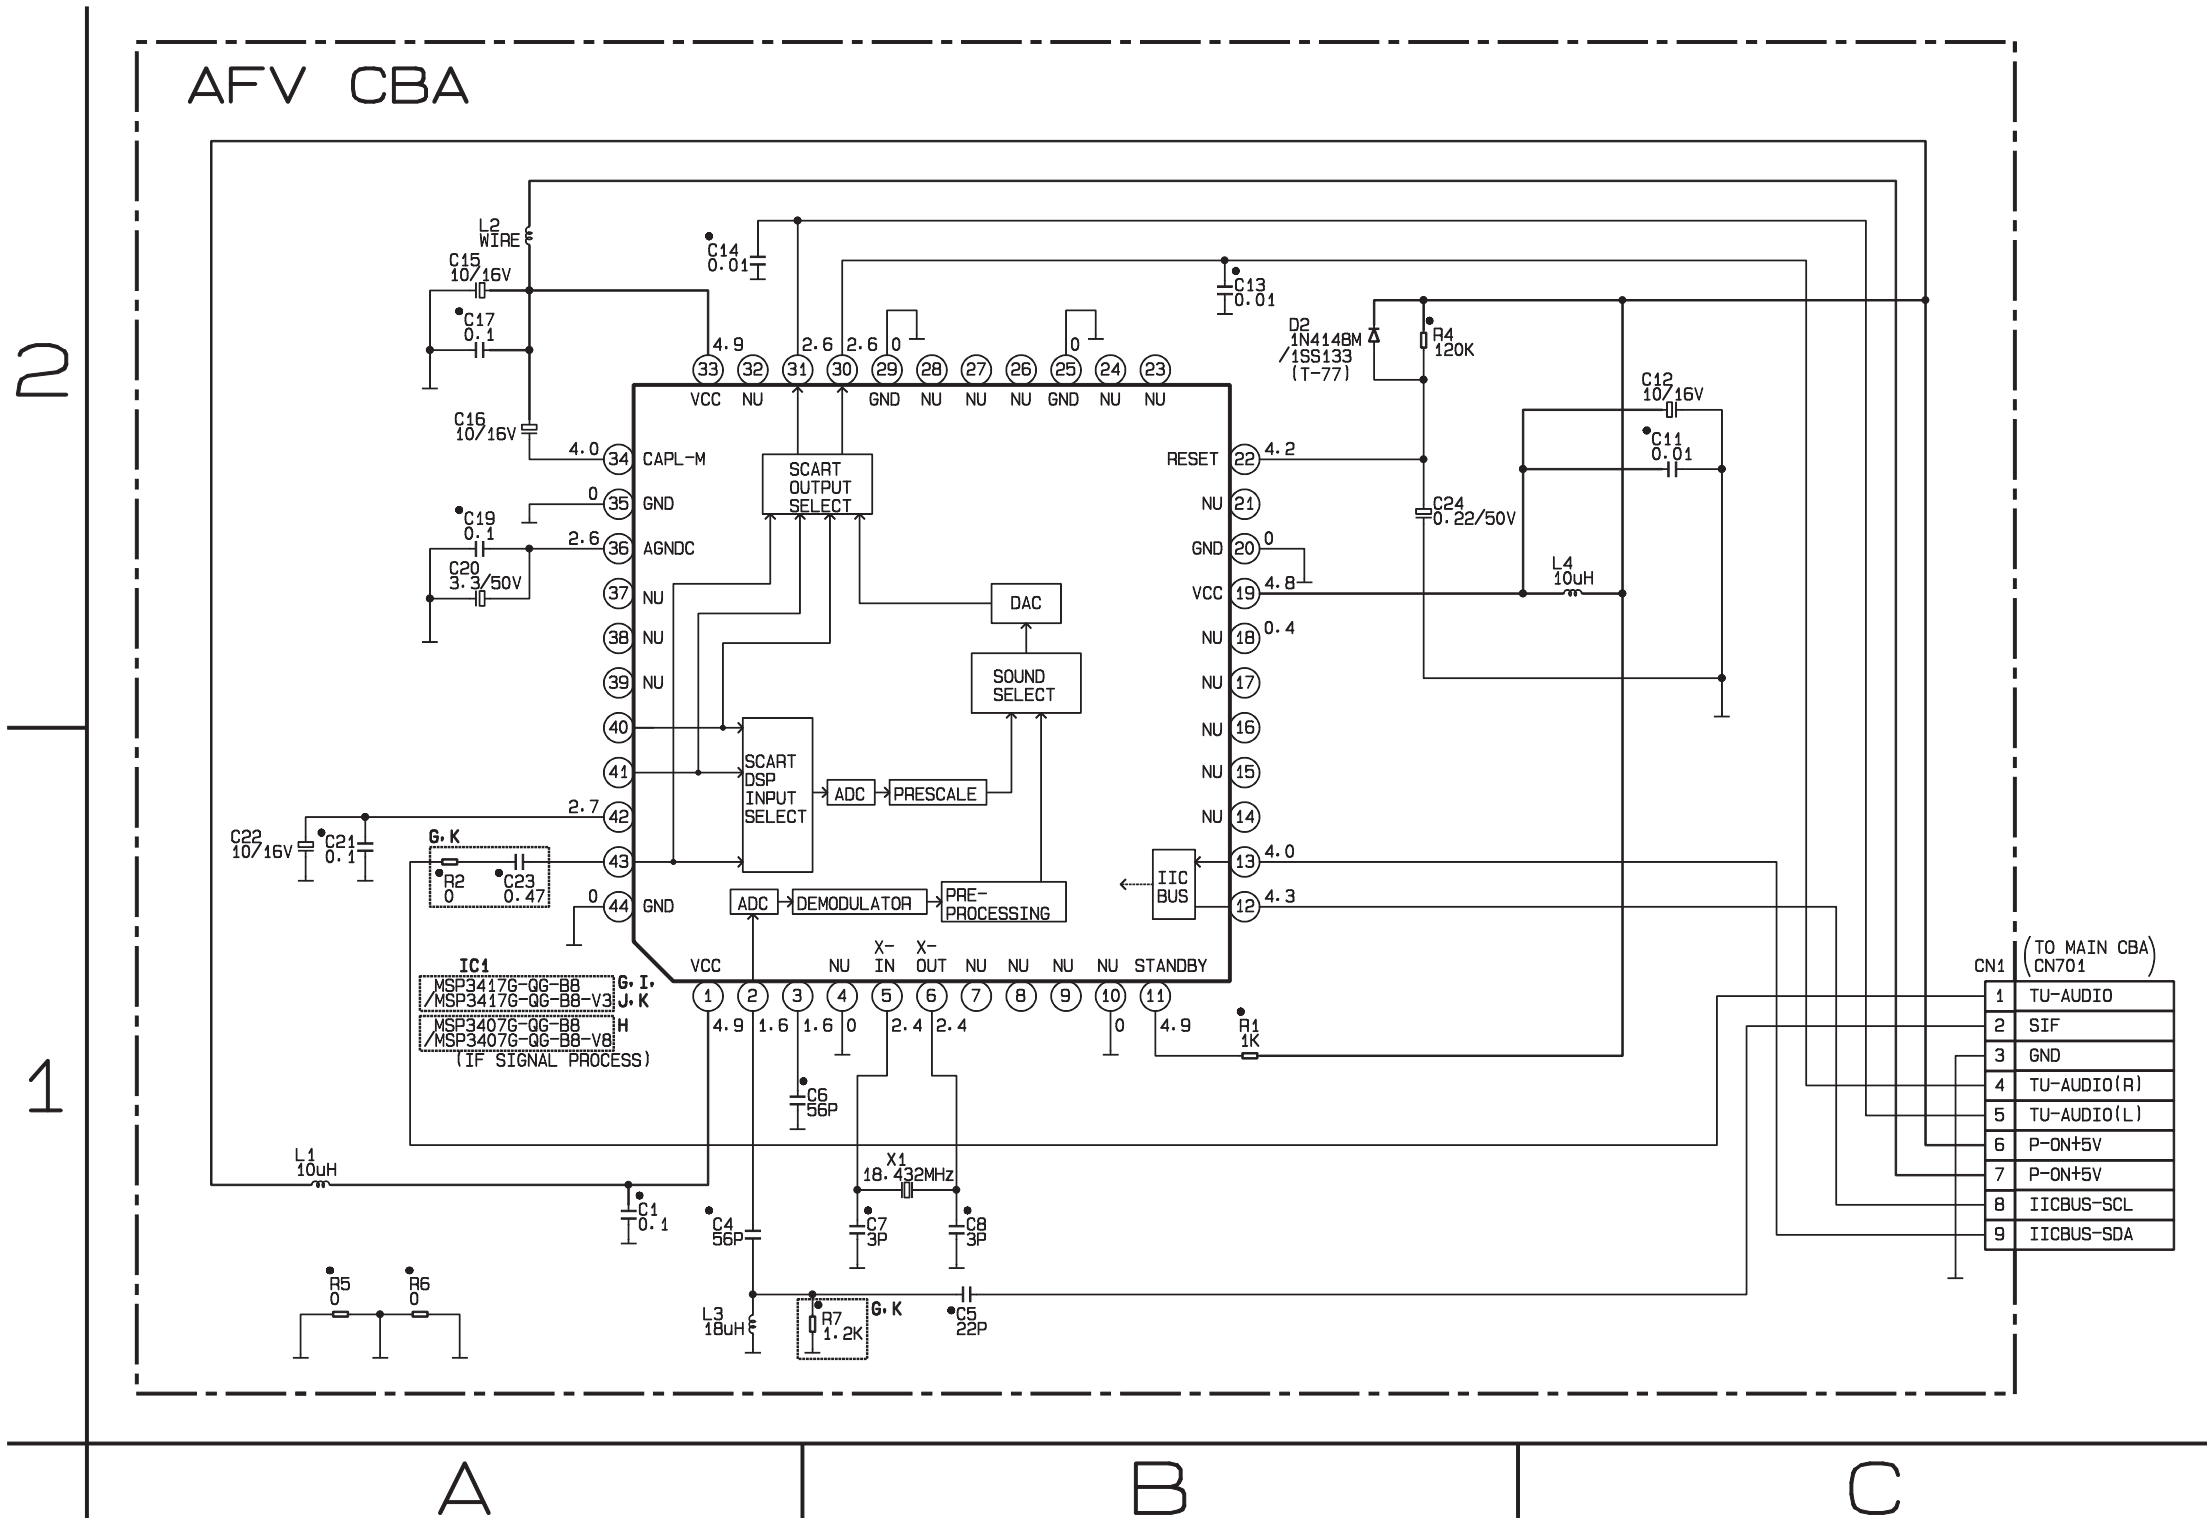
AFV CBA

2

1

L2 WIRE
C15 10/16V
C17 0.1
C16 10/16V
C14 0.01
C13 0.01
D2 1N4148M /1SS133 (T-77)
R4 120K
C12 10/16V
C11 0.01
C24 0.22/50V
L4 10uH
C19 0.1
C20 3.3/50V
C22 10/16V
C21 0.1
G.K
R2 0
C23 0.47

4.9 2.6 2.6 0 0
33 VCC 32 NU 31 30 29 GND 28 NU 27 NU 26 NU 25 GND 24 NU 23 NU

4.0 34 CAPL-M
0 35 GND
2.6 36 AGNDC
37 NU
38 NU
39 NU
40
41
2.7 42
43
0 44 GND

RESET 22 4.2
NU 21
GND 20 0
VCC 19 4.8
NU 18 0.4
NU 17
NU 16
NU 15
NU 14
13 4.0
12 4.3

SCART OUTPUT SELECT
DAC
SOUND SELECT
SCART DSP INPUT SELECT
ADC
PRESCALE
IIC BUS
ADC
DEMODULATOR
PRE-PROCESSING

VCC NU X-IN X-OUT NU NU NU NU STANDBY
1 2 3 4 5 6 7 8 9 10 11
4.9 1.6 1.6 0 2.4 2.4 0 4.9

IC1
MSP3417G-QG-B8 /MSP3417G-QG-B8-V3 G.I. J.K
MSP3407G-QG-B8 /MSP3407G-QG-B8-V8 H
(IF SIGNAL PROCESS)

R1 1K
C6 56P
L1 10uH
C1 0.1
X1 18.432MHz
C4 56P
C7 3P
C8 3P
R5 0
R6 0
L3 18uH
R7 1.2K
G.K
C5 22P

CN1 (TO MAIN CBA CN701)
| 1 | TU-AUDIO |
|---|---|
| 2 | SIF |
| 3 | GND |
| 4 | TU-AUDIO(R) |
| 5 | TU-AUDIO(L) |
| 6 | P-ON+5V |
| 7 | P-ON+5V |
| 8 | IICBUS-SCL |
| 9 | IICBUS-SDA |

A B C